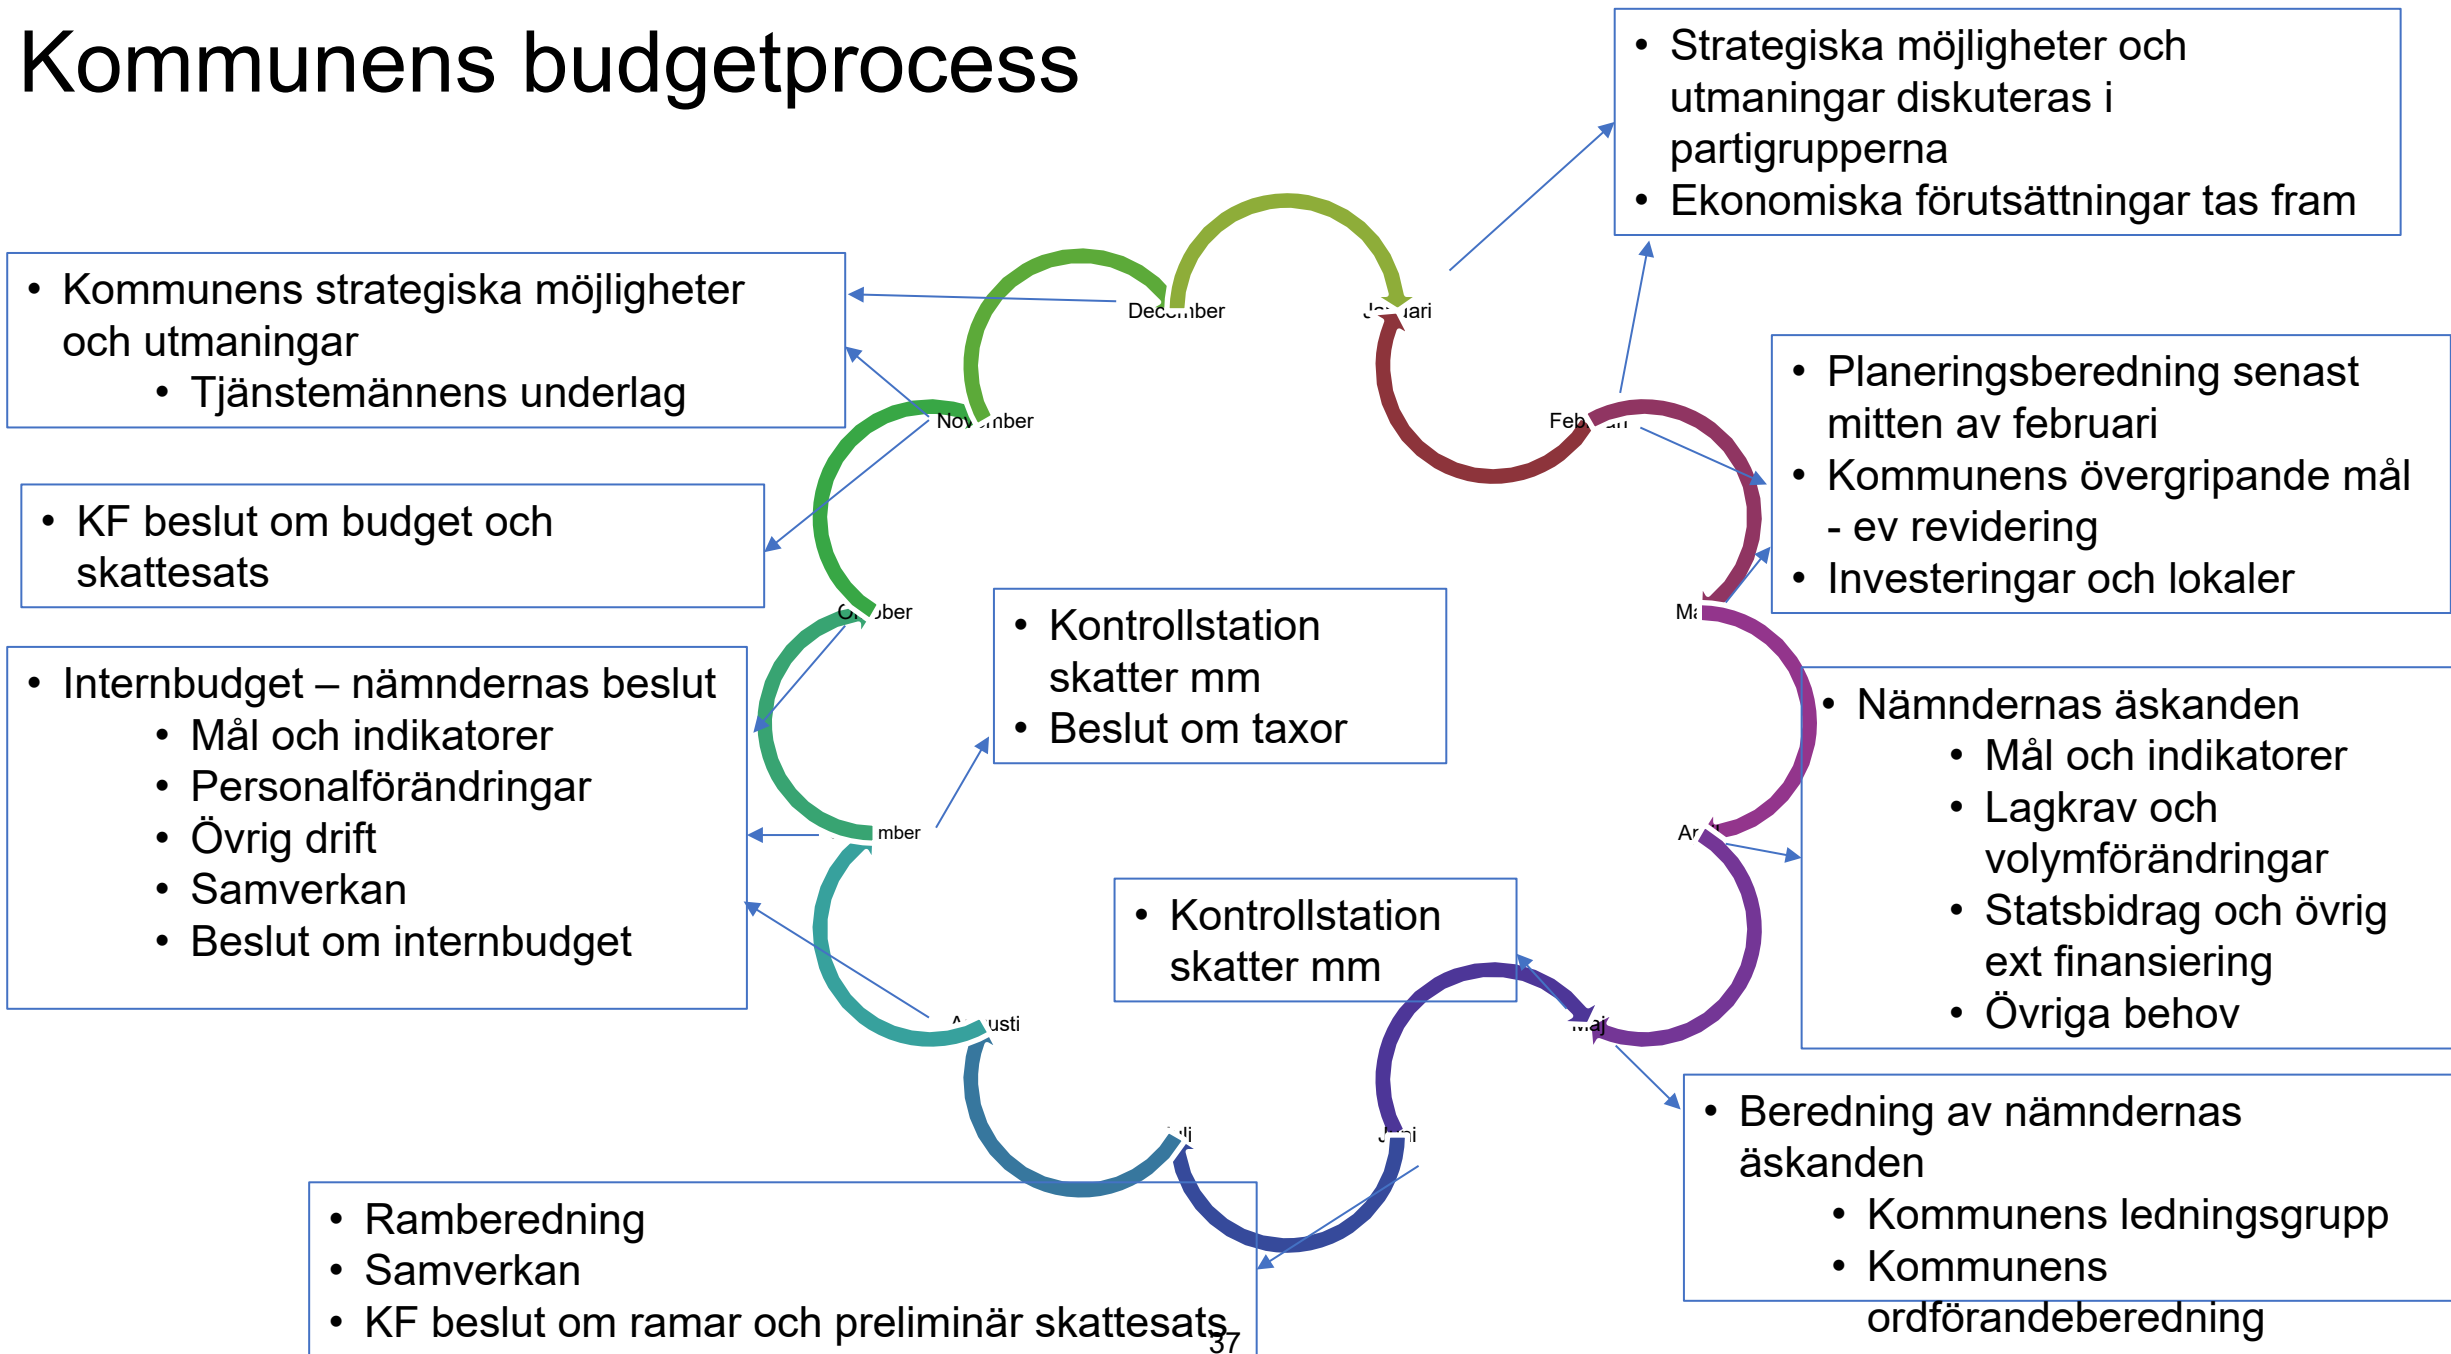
Kommunens budgetprocess

- Strategiska möjligheter och utmaningar diskuteras i partigrupperna
- Ekonomiska förutsättningar tas fram

- Kommunens strategiska möjligheter och utmaningar
  - Tjänstemännens underlag

December

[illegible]ari

November

Feb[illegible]

- Planeringsberedning senast mitten av februari
- Kommunens övergripande mål - ev revidering
- Investeringar och lokaler

- KF beslut om budget och skattesats

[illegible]ber

Ma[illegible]

- Kontrollstation skatter mm
- Beslut om taxor

- Internbudget – nämndernas beslut
  - Mål och indikatorer
  - Personalförändringar
  - Övrig drift
  - Samverkan
  - Beslut om internbudget

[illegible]mber

Ap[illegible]

- Nämndernas äskanden
  - Mål och indikatorer
  - Lagkrav och volymförändringar
  - Statsbidrag och övrig ext finansiering
  - Övriga behov

- Kontrollstation skatter mm

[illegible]usti

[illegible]aj

- Beredning av nämndernas äskanden
  - Kommunens ledningsgrupp
  - Kommunens ordförandeberedning

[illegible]li

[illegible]i

- Ramberedning
- Samverkan
- KF beslut om ramar och preliminär skattesats

37